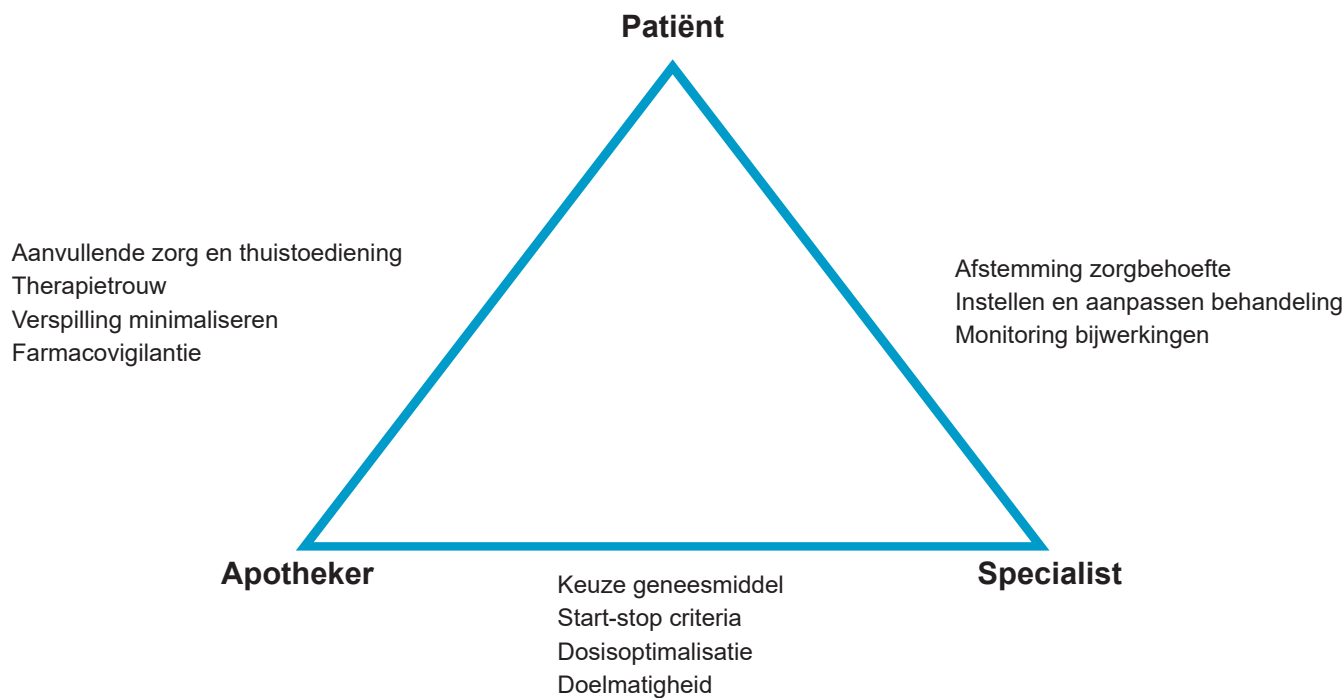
Patiënt

Aanvullende zorg en thuistoediening
Therapietrouw
Verspilling minimaliseren
Farmacovigilantie

Afstemming zorgbehoefte
Instellen en aanpassen behandeling
Monitoring bijwerkingen

Apotheker

Specialist

Keuze geneesmiddel
Start-stop criteria
Dosisoptimalisatie
Doelmatigheid